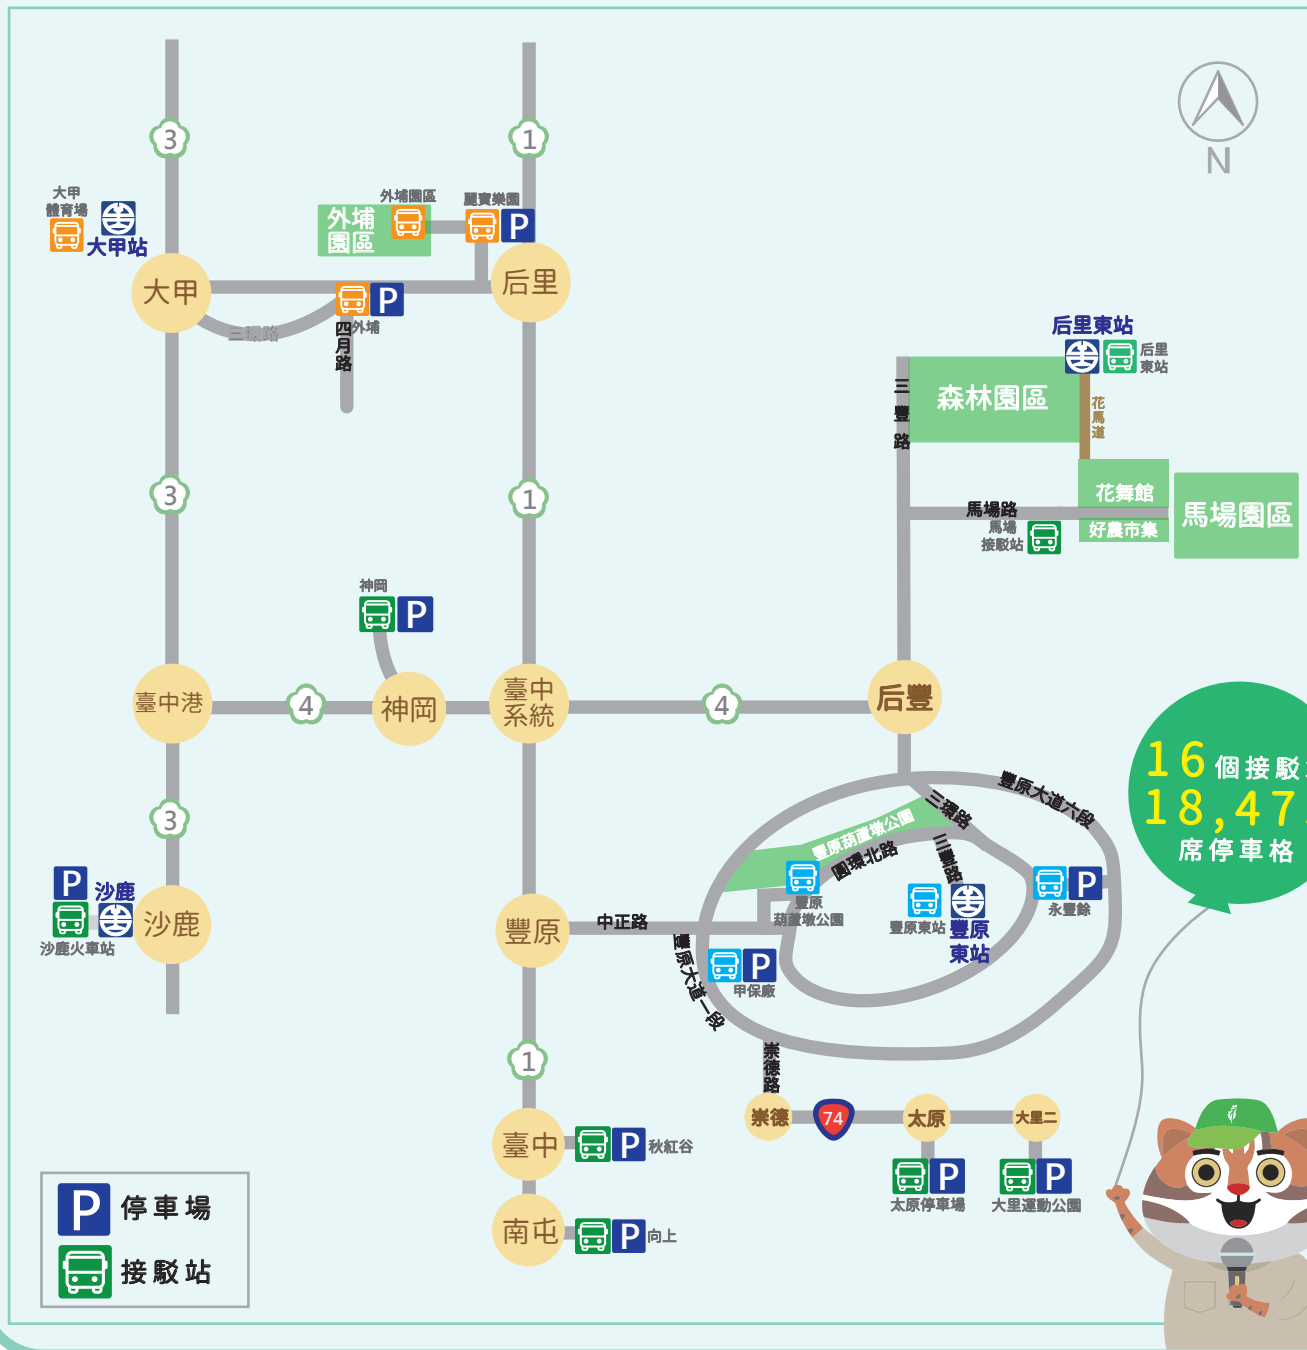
N

3
1
大甲體育場
大甲站
外埔園區
外埔園區
麗寶樂園
P
大甲
后里
三環路
P
外埔
四月路
后里東站
后里東站
三豐路
森林園區
花馬道
3
1
花舞館
馬場路
馬場接駁站
好農市集
馬場園區
神岡
P
臺中港
4
神岡
臺中系統
4
后豐
16 個接駁
18,47
席停車格
3
豐原大道六段
三環路
豐原葫蘆墩公園
P
沙鹿
沙鹿
沙鹿火車站
圓環北路
三豐路
P
豐原
中正路
豐原葫蘆墩公園
豐原東站
豐原東站
永豐餘
豐原大道一段
P
甲保廠
崇德路
1
崇德
74
太原
大里二
臺中
P
秋紅谷
P
太原停車場
P
大里運動公園
南屯
P
向上
P 停車場
接駁站